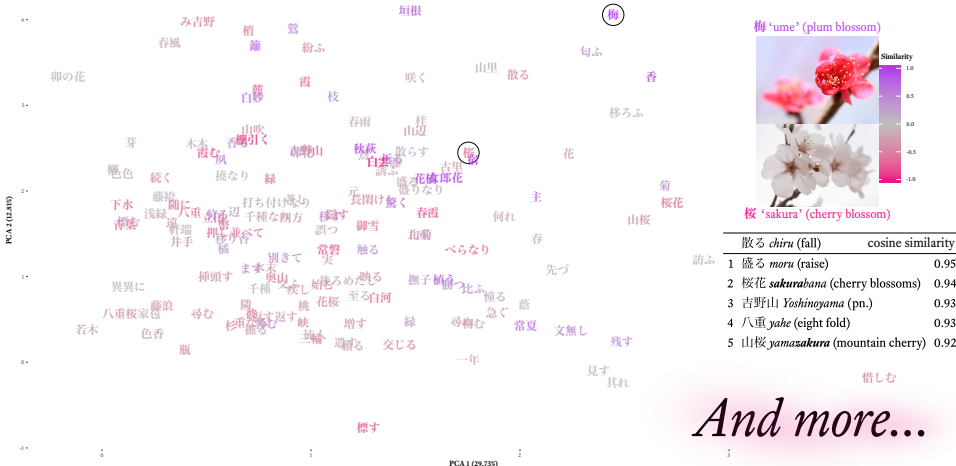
垣根 梅
み吉野 梢 鶯
春風 籬 紛ふ 匂ふ
香
卯の花 咲く 山里 散る
霞
白妙 枝
移ろふ
春雨 桂
山吹 山辺
手折る 桜
芽 霞む 声 秋萩 散らす 花
白雲
木本 吉野山 色 古里
移ろ
続く 照らす 花橘 藤花 菊
楓 流なり 緑 盛りなり
主
長閑け 無く
下水 八重 打ち付け 移す 春霞 何れ 桜花
浅緑 千種 四方 御室 山桜
誘ふ 北葡
春 井手 並べて
触る べらなり
別きて 常磐
異界に 実
柿頭す 奥山 撫子 植う
誘ふ
千種 映る 先づ
藤浪 後ろめたし 比ふ
八重桜 家居 花袋 白河 憚る 蔭
若木 尋む 返す 至る 急ぐ
色香 増す 緑 尋ね む 常夏 文無し
瓶 交じる 残す
一年
見す
共れ
惜しむ
標す

梅 'ume' (plum blossom)
Similarity
1.0
0.5
0.0
-0.5
-1.0
桜 'sakura' (cherry blossom)

| 散る *chiru* (fall) | cosine similarity |
|---|---|
| 1 盛る *moru* (raise) | 0.95 |
| 2 桜花 ***sakura**bana* (cherry blossoms) | 0.94 |
| 3 吉野山 *Yoshinoyama* (pn.) | 0.93 |
| 4 八重 *yahe* (eight fold) | 0.93 |
| 5 山桜 *yama**zakura*** (mountain cherry) | 0.92 |

And more...

PCA 2 (12.8%)
PCA 1 (29.73%)